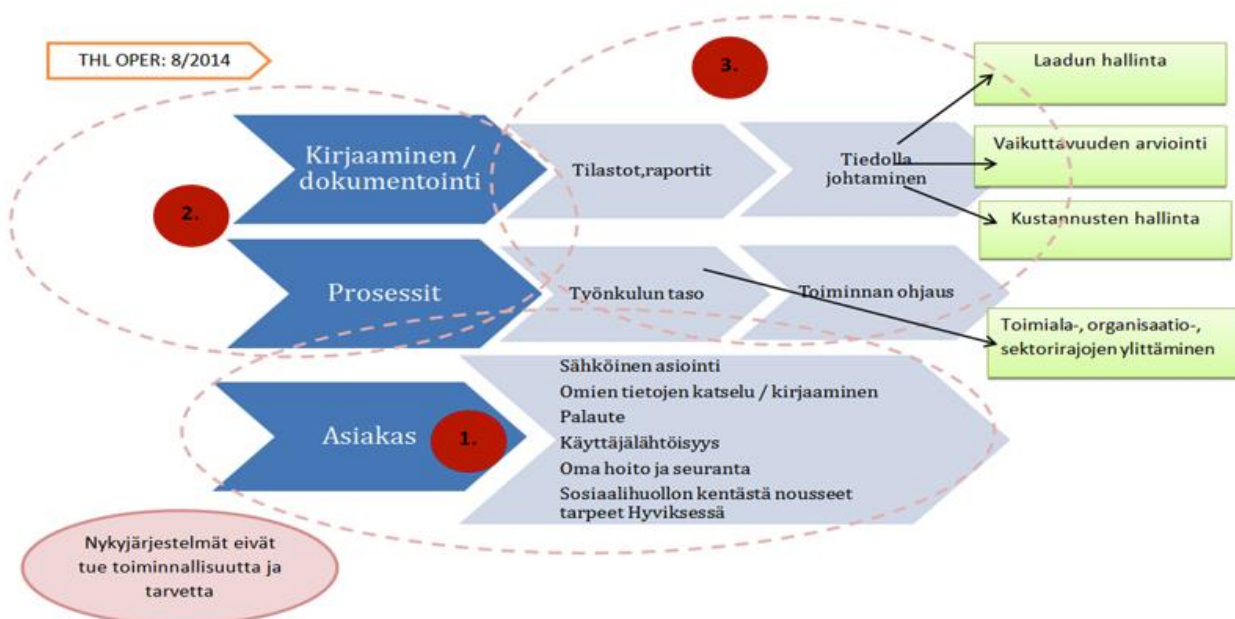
THL OPER: 8/2014

3.

Laadun hallinta

Kirjaaminen / dokumentointi

Tilastot,raportit

Tiedolla johtaminen

Vaikuttavuuden arviointi

2.

Kustannusten hallinta

Prosessit

Työnkulun taso

Toiminnan ohjaus

Toimiala-, organisaatio-, sektorirajojen ylittäminen

Asiakas

1.

Sähköinen asiointi
Omien tietojen katselu / kirjaaminen
Palaute
Käyttäjälähtöisyys
Oma hoito ja seuranta
Sosiaalihuollon kentästä nousseet tarpeet Hyviksessä

Nykyjärjestelmät eivät tue toiminnallisuutta ja tarvetta